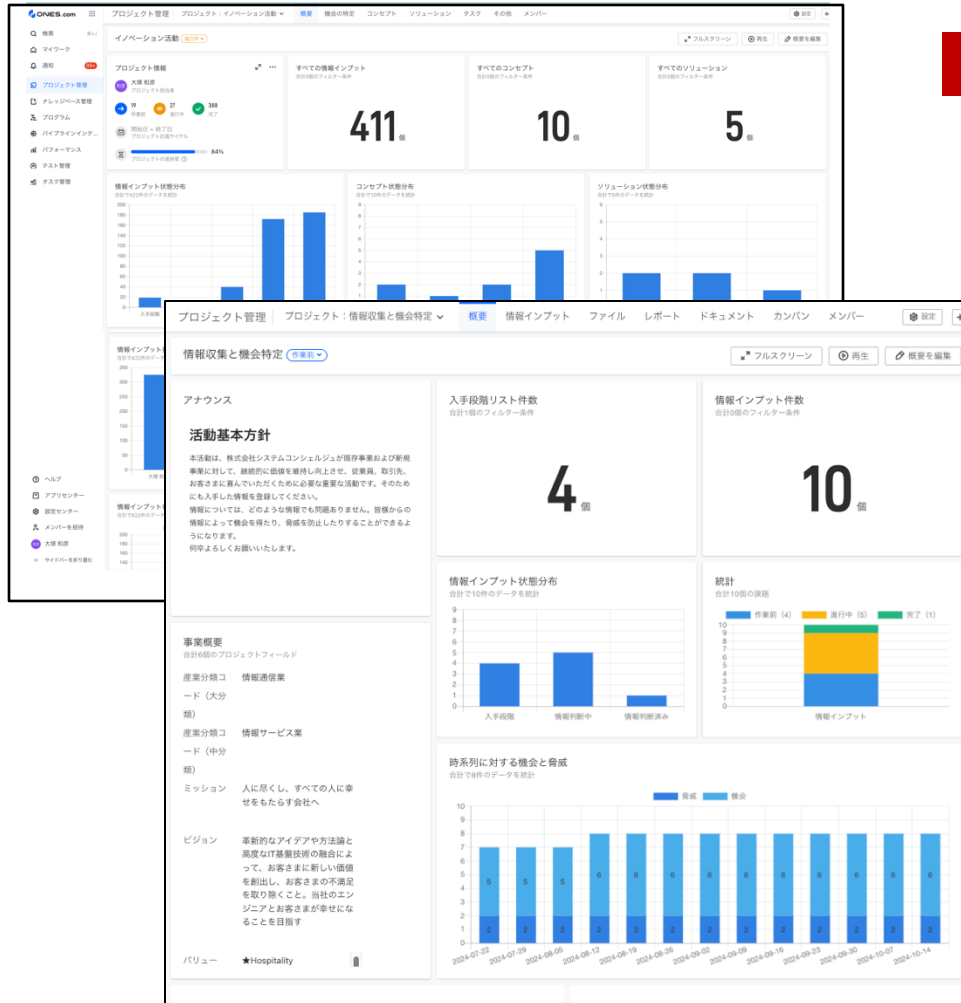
ONES.com

検索
マイワーク
通知
プロジェクト管理
ナレッジベース管理
プログラム
パイプラインインテ...
パフォーマンス
テスト管理
タスク管理

ヘルプ
アプリセンター
設定センター
メンバーを招待
大塚 和彦
サイドバーを折り畳む

プロジェクト管理 | プロジェクト：イノベーション活動 | 概要 | 機会の特定 | コンセプト | ソリューション | タスク | その他 | メンバー | 設定

イノベーション活動 進行中

フルスクリーン | 再生 | 概要を編集

プロジェクト情報
大塚 和彦
プロジェクト担当者
19 作業前
27 進行中
388 完了
開始日 ～ 終了日
プロジェクト計画サイクル
84%
プロジェクトの進捗率

すべての情報インプット
合計0個のフィルター条件
411 個

すべてのコンセプト
10 個

すべてのソリューション
5 個

情報インプット状態分布
合計で422件のデータを統計

コンセプト状態分布
合計で10件のデータを統計

ソリューション状態分布
合計で5件のデータを統計

情報インプット
合計で422件のデータ

情報インプット
合計で422件のデータ

プロジェクト管理 | プロジェクト：情報収集と機会特定 | 概要 | 情報インプット | ファイル | レポート | ドキュメント | カンバン | メンバー | 設定

情報収集と機会特定 作業前

フルスクリーン | 再生 | 概要を編集

アナウンス

活動基本方針

本活動は、株式会社システムコンシェルジュが既存事業および新規事業に対して、継続的に価値を維持し向上させ、従業員、取引先、お客さまに喜んでいただくために必要な重要な活動です。そのためにも入手した情報を登録してください。
情報については、どのような情報でも問題ありません。皆様からの情報によって機会を得たり、脅威を防止したりすることができるようになります。
何卒よろしくお願いいたします。

入手段階リスト件数
合計1個のフィルター条件
4 個

情報インプット件数
合計0個のフィルター条件
10 個

情報インプット状態分布
合計で10件のデータを統計
入手段階 | 情報判断中 | 情報判断済み

統計
合計10個の課題
作業前（4） 進行中（5） 完了（1）
情報インプット

事業概要
合計6個のプロジェクトフィールド

| 産業分類コード（大分類） | 情報通信業 |
|---|---|
| 産業分類コード（中分類） | 情報サービス業 |
| ミッション | 人に尽くし、すべての人に幸せをもたらす会社へ |
| ビジョン | 革新的なアイデアや方法論と高度なIT基盤技術の融合によって、お客さまに新しい価値を創出し、お客さまの不満足を取り除くこと。当社のエンジニアとお客さまが幸せになることを目指す |
| バリュー | ★Hospitality |

時系列に対する機会と脅威
合計で8件のデータを統計
脅威 機会
2024-07-22 2024-07-29 2024-08-05 2024-08-12 2024-08-19 2024-08-26 2024-09-02 2024-09-09 2024-09-16 2024-09-23 2024-09-30 2024-10-07 2024-10-14